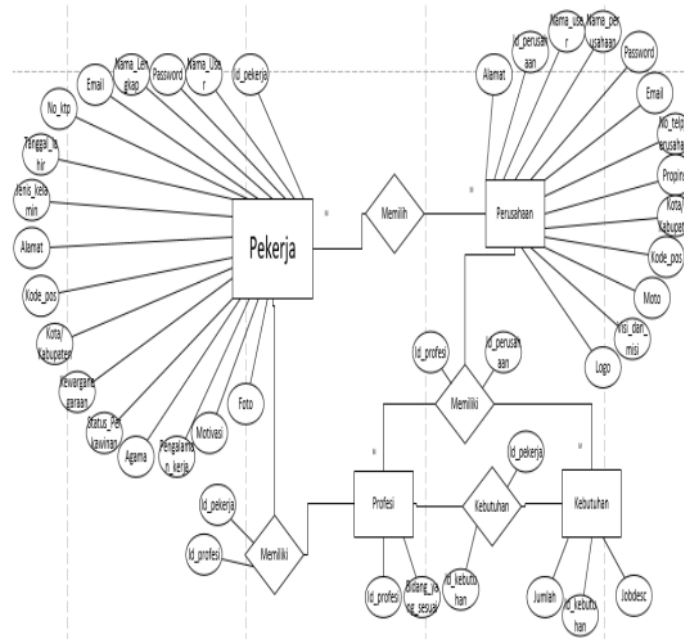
Email
Nama_Lengkap
Password
Nama_User
Id_pekerja
No_ktp
Tanggal_lahir
Jenis_kelamin
Alamat
Kode_pos
Kota/Kabupaten
Kewarganegaraan
Status_Perkawinan
Agama
Pengalaman kerja
Motivasi
Foto
Pekerja
n
Memilih
n
Perusahaan
Alamat
Id_perusahaan
Nama_user
Nama_perusahaan
Password
Email
No_telp_perusaha
Propin
Kota/Kabupat
Kode_pos
Moto
Misi_dan_misi
Logo
Id_profesi
Id_perusahaan
Memiliki
n
n
Id_pekerja
Profesi
Kebutuhan
Kebutuhan
Id_pekerja
Id_profesi
Memiliki
Id_kebutuhan
Id_profesi
Bidang_yang_sesuai
Jumlah
Id_kebutuhan
Jobdesc